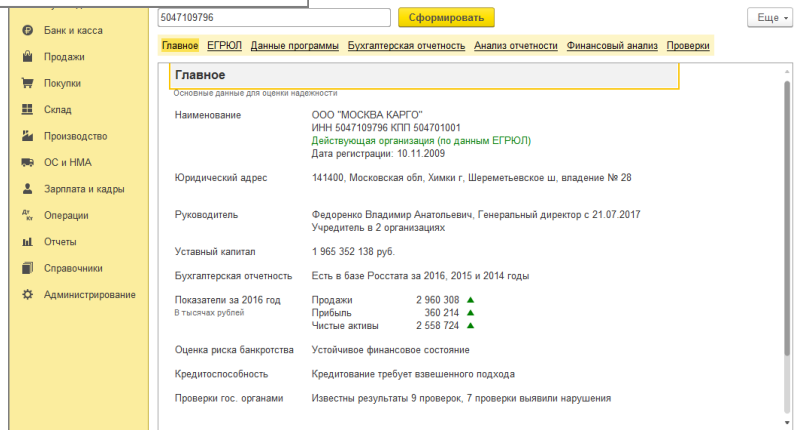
Банк и касса
Продажи
Покупки
Склад
Производство
ОС и НМА
Зарплата и кадры
Операции
Отчеты
Справочники
Администрирование

5047109796
Сформировать
Еще

Главное ЕГРЮЛ Данные программы Бухгалтерская отчетность Анализ отчетности Финансовый анализ Проверки

Главное
Основные данные для оценки надежности

| | |
|---|---|
| Наименование | ООО "МОСКВА КАРГО" ИНН 5047109796 КПП 504701001 Действующая организация (по данным ЕГРЮЛ) Дата регистрации: 10.11.2009 |
| Юридический адрес | 141400, Московская обл, Химки г, Шереметьевское ш, владение № 28 |
| Руководитель | Федоренко Владимир Анатольевич, Генеральный директор с 21.07.2017 Учредитель в 2 организациях |
| Уставный капитал | 1 965 352 138 руб. |
| Бухгалтерская отчетность | Есть в базе Росстата за 2016, 2015 и 2014 годы |
| Показатели за 2016 год В тысячах рублей | Продажи 2 960 308 Прибыль 360 214 Чистые активы 2 558 724 |
| Оценка риска банкротства | Устойчивое финансовое состояние |
| Кредитоспособность | Кредитование требует взвешенного подхода |
| Проверки гос. органами | Известны результаты 9 проверок, 7 проверки выявили нарушения |